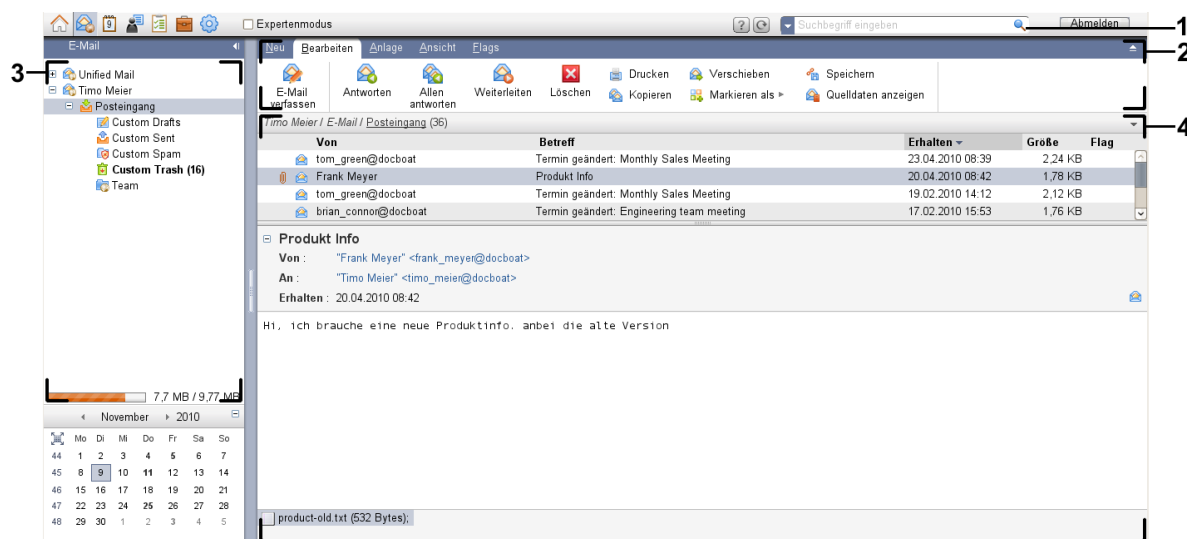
Expertenmodus

Suchbegriff eingeben

Abmelden

1

2

3

4

E-Mail

Unified Mail
Timo Meier
Posteingang
Custom Drafts
Custom Sent
Custom Spam
Custom Trash (16)
Team

7,7 MB / 9,77 MB

November 2010

|  | Mo | Di | Mi | Do | Fr | Sa | So |
|---|---|---|---|---|---|---|---|
| 44 | 1 | 2 | 3 | 4 | 5 | 6 | 7 |
| 45 | 8 | 9 | 10 | 11 | 12 | 13 | 14 |
| 46 | 15 | 16 | 17 | 18 | 19 | 20 | 21 |
| 47 | 22 | 23 | 24 | 25 | 26 | 27 | 28 |
| 48 | 29 | 30 | 1 | 2 | 3 | 4 | 5 |

Neu Bearbeiten Anlage Ansicht Flags

E-Mail verfassen Antworten Allen antworten Weiterleiten Löschen Drucken Kopieren Verschieben Markieren als Speichern Quelldaten anzeigen

Timo Meier / E-Mail / Posteingang (36)

| Von | Betreff | Erhalten | Größe | Flag |
|---|---|---|---|---|
| tom_green@docboat | Termin geändert: Monthly Sales Meeting | 23.04.2010 08:39 | 2,24 KB | |
| Frank Meyer | Produkt Info | 20.04.2010 08:42 | 1,78 KB | |
| tom_green@docboat | Termin geändert: Monthly Sales Meeting | 19.02.2010 14:12 | 2,12 KB | |
| brian_connor@docboat | Termin geändert: Engineering team meeting | 17.02.2010 15:53 | 1,76 KB | |

Produkt Info
Von : "Frank Meyer" <frank_meyer@docboat>
An : "Timo Meier" <timo_meier@docboat>
Erhalten : 20.04.2010 08:42

Hi, ich brauche eine neue Produktinfo. anbei die alte Version

product-old.txt (532 Bytes);